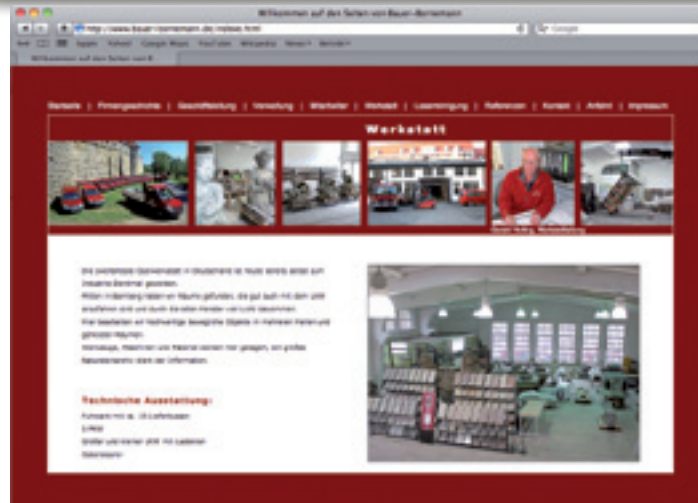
Willkommen auf den Seiten von Bauer-Bornemann

http://www.bauer-bornemann.de/index.htm

Google

Apple Yahoo! Google Maps YouTube Wikipedia News Beliebt

Willkommen auf den Seiten von B

Startseite | Firmengeschichte | Geschäftsleitung | Verwaltung | Mitarbeiter | Werkstatt | Leasenierung | Referenzen | Kontakt | Anfahrt | Impressum

Werkstatt

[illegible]

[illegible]

Technische Ausstattung:

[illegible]